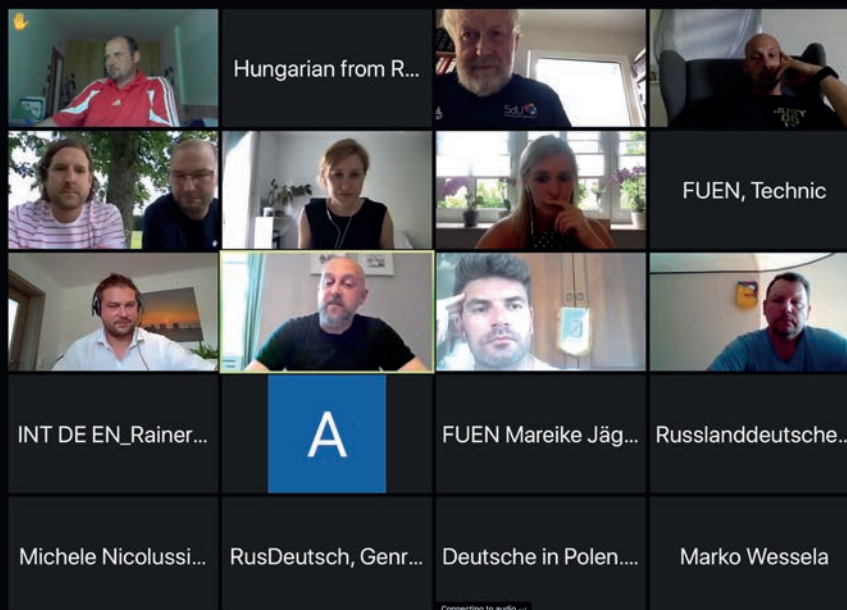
Hungarian from R...

SdU

FUEN, Technic

INT DE EN_Rainer...

A

FUEN Mareike Jäg...

Russlanddeutsche...

Michele Nicolussi...

RusDeutsch, Genr...

Deutsche in Polen....

Marko Wessela

Connecting to audio